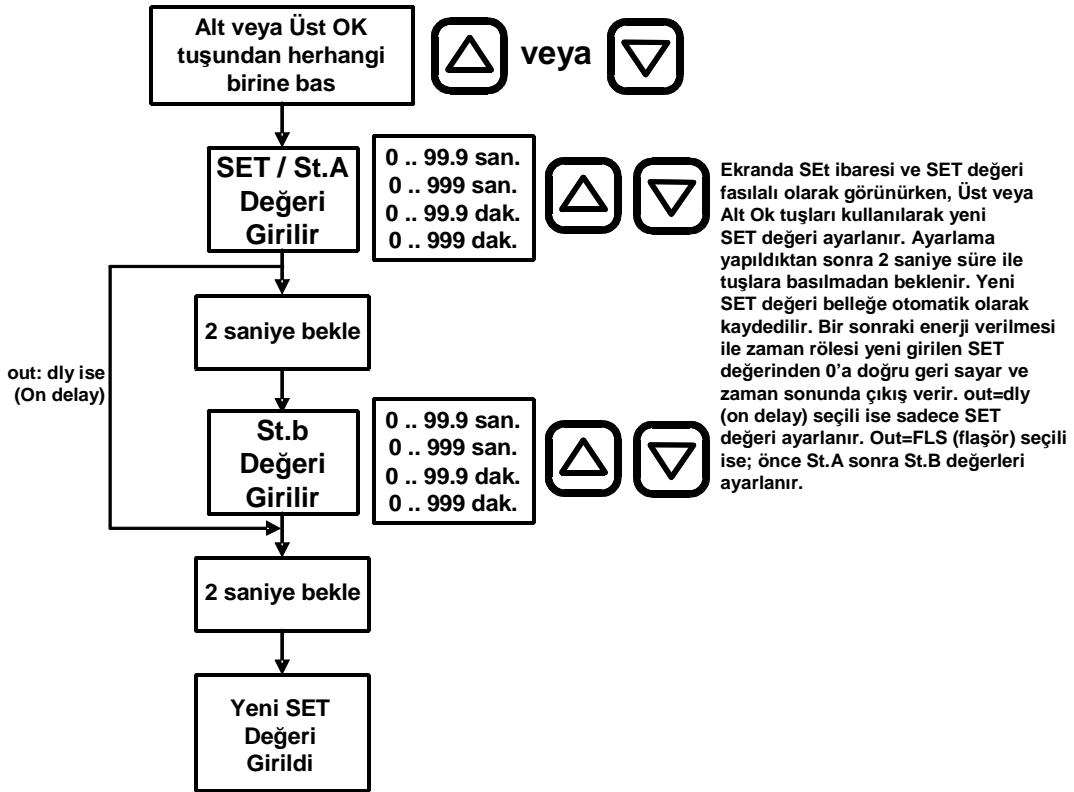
Alt veya Üst OK tuşundan herhangi birine bas

veya

SET / St.A Değeri Girilir

0 .. 99.9 san.
0 .. 999 san.
0 .. 99.9 dak.
0 .. 999 dak.

Ekranda SEt ibaresi ve SET değeri fasılalı olarak görünürken, Üst veya Alt Ok tuşları kullanılarak yeni SET değeri ayarlanır. Ayarlama yapıldıktan sonra 2 saniye süre ile tuşlara basılmadan beklenir. Yeni SET değeri belleğe otomatik olarak kaydedilir. Bir sonraki enerji verilmesi ile zaman rölesi yeni girilen SET değerinden 0'a doğru geri sayar ve zaman sonunda çıkış verir. out=dly (on delay) seçili ise sadece SET değeri ayarlanır. Out=FLS (flaşör) seçili ise; önce St.A sonra St.B değerleri ayarlanır.

2 saniye bekle

out: dly ise (On delay)

St.b Değeri Girilir

0 .. 99.9 san.
0 .. 999 san.
0 .. 99.9 dak.
0 .. 999 dak.

2 saniye bekle

Yeni SET Değeri Girildi